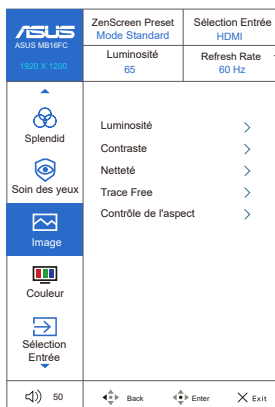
ASUS
ASUS MB16FC
1920 X 1200

ZenScreen Preset
Mode Standard

Sélection Entrée
HDMI

Luminosité
65

Refresh Rate
60 Hz

Splendid

Soin des yeux

Image

Couleur

Sélection Entrée

Luminosité >
Contraste >
Netteté >
Trace Free >
Contrôle de l'aspect >

50

Back

Enter

Exit